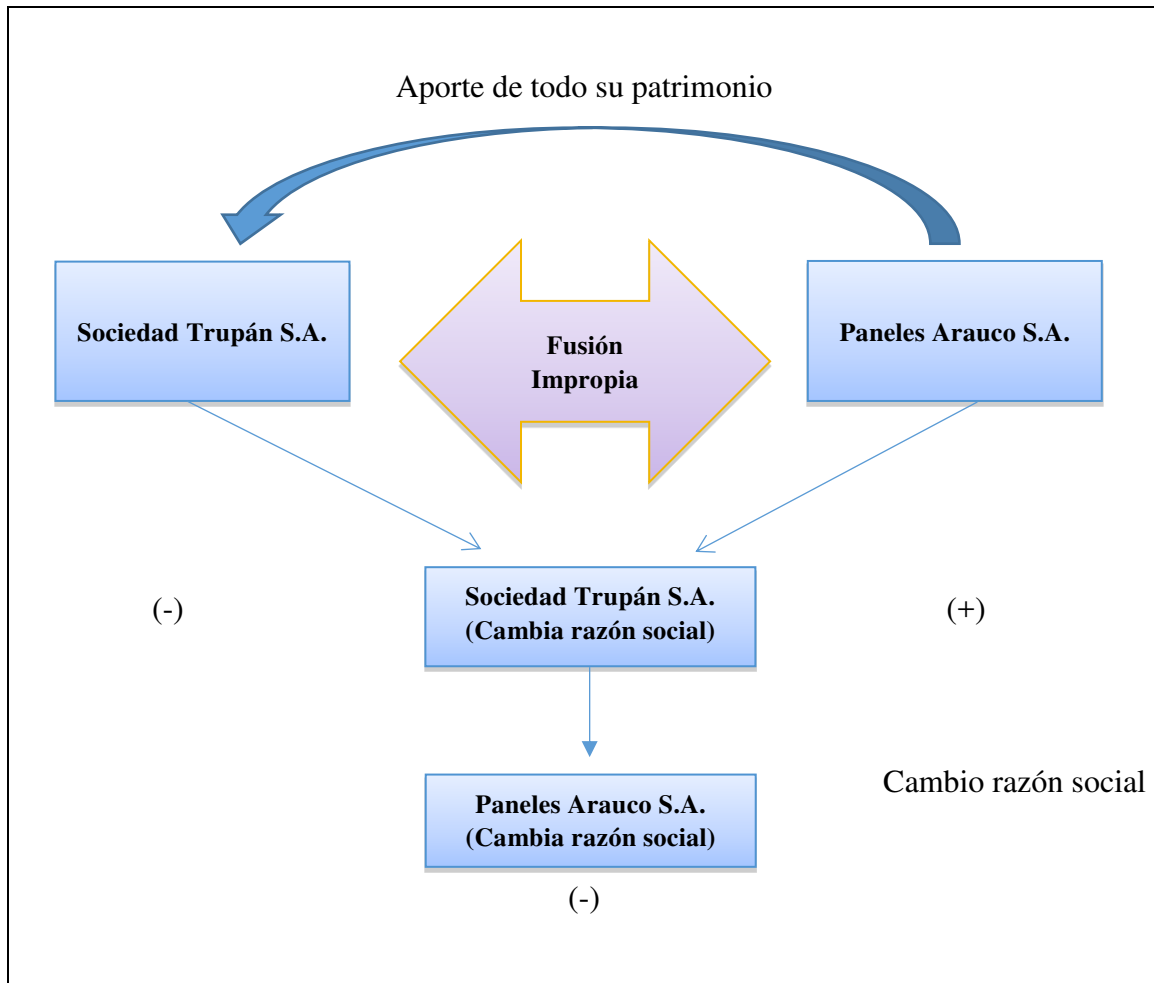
Aporte de todo su patrimonio

Sociedad Trupán S.A.

Fusión Impropia

Paneles Arauco S.A.

(-)

Sociedad Trupán S.A. (Cambia razón social)

(+)

Paneles Arauco S.A. (Cambia razón social)

Cambio razón social

(-)